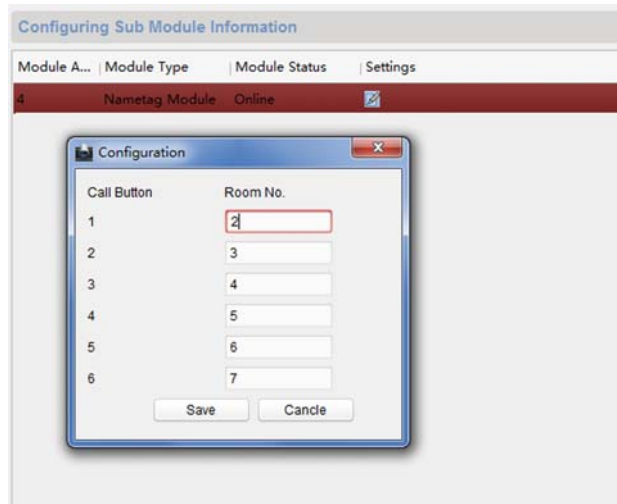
Configuring Sub Module Information

| Module A... | Module Type | Module Status | Settings |
|---|---|---|---|
| 4 | Nametag Module | Online | |

Configuration

| Call Button | Room No. |
|---|---|
| 1 | 2 |
| 2 | 3 |
| 3 | 4 |
| 4 | 5 |
| 5 | 6 |
| 6 | 7 |

Save Cancle